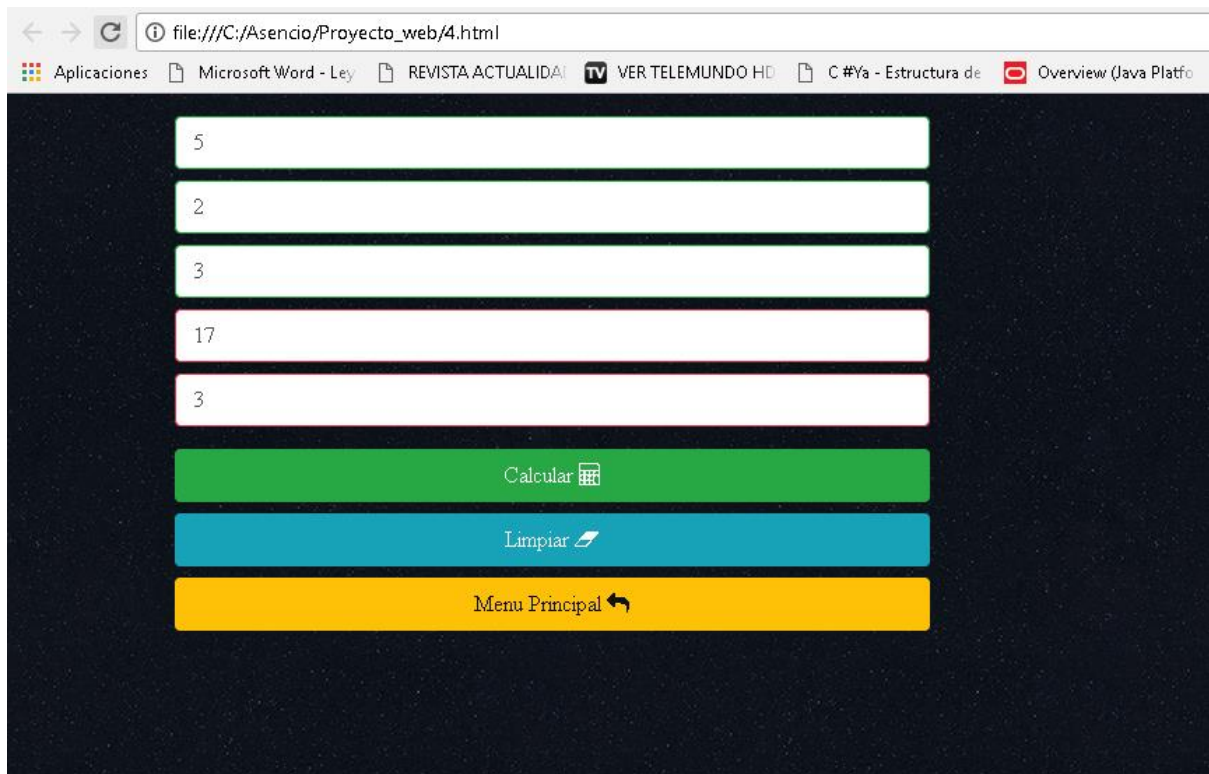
file:///C:/Asencio/Proyecto_web/4.html

Aplicaciones Microsoft Word - Ley REVISTA ACTUALIDA VER TELEMUNDO HD C #Ya - Estructura de Overview (Java Platfo

5

2

3

17

3

Calcular

Limpiar

Menu Principal